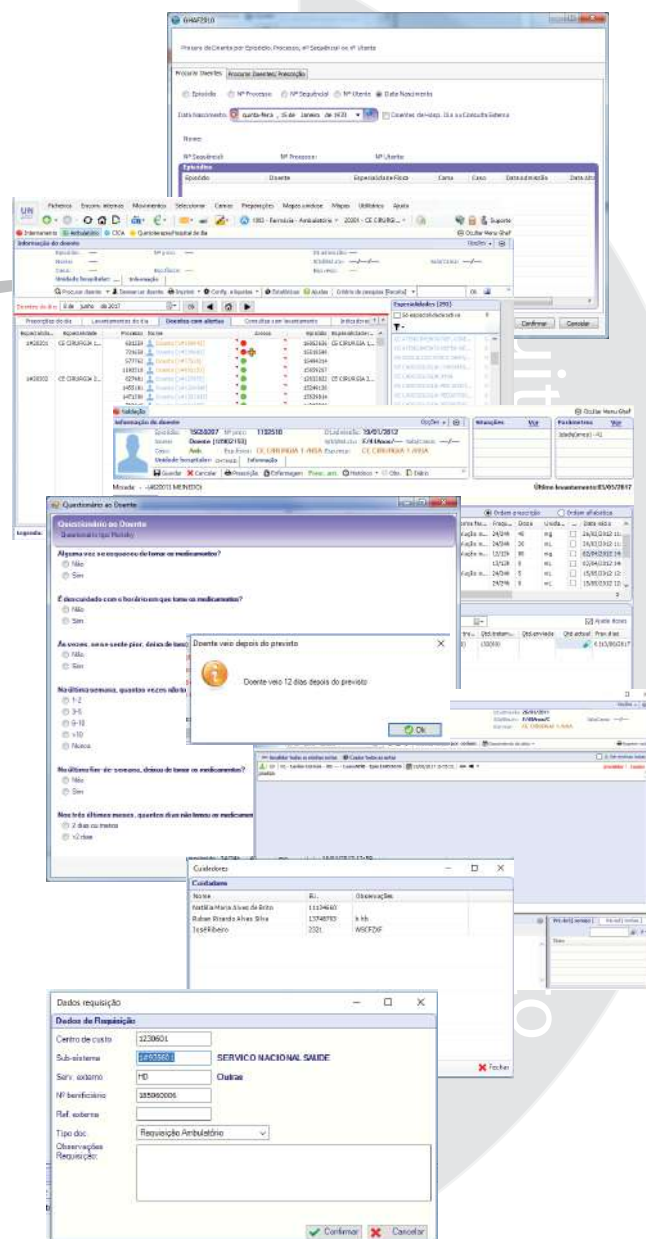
GHAF2910

Procurar doentes por Episódio, Processo, Nº Sequencial ou Nº Utente

Procurar Doentes | Procurar Doentes/Prescrição

Episódio | Nº Processo | Nº Sequencial | Nº Utente | Data Nascimento

Data Nascimento: quarta-feira, 15 de Janeiro de 1930

Nome:

Nº Sequencial: | Nº Processo: | Nº Utente

Episódios

Episódio | Doente | Especialidade/Serviço | Cama | Caso | Data admissão | Data alta

Ficheiros | Doente | Movimentos | Seleccionar | Camas | Preparações | Mapas | Utilitários | Ajuda

Internamento | Ambulatório | CICA

Informação do doente

Especialidades (293)

Confirmar | Cancelar

Prescrições do dia | Levantamentos do dia | Doentes com alertas | Consultas sem levantamento

CE CIRURGIA 1...

Validação

Informação do doente

Episódio: 15020207 | Nº proc.: 1152510 | Dt. Admissão: 19/01/2012

Nome: Doente [10982153]

Caso: Amb. | Esp./Serv: CE CIRURGIA 1-ANSA

Unidade hospitalar

Situações | Parâmetros

Idade(anos): 41

Guardar | Cancelar | Prescrição | Enfermagem | Histórico | Diário

Morada: -

Último levantamento: 05/05/2017

Ocultar Menu Ghaf

Questionário ao Doente

Questionário ao Doente

Questionário tipo Morisky

Alguma vez se esqueceu de tomar os medicamentos?
Não
Sim

É descuidado com o horário em que toma os medicamentos?
Não
Sim

Às vezes, se se sente pior, deixa de tomar...
Não
Sim

Na última semana, quantas vezes não to...
1-2
3-5
6-10
>10
Nunca

No último fim-de-semana, deixou de tomar os medicamentos?
Não
Sim

Nos três últimos meses, quantos dias não tomou os medicam...
2 dias ou menos
>2 dias

Doente veio depois do previsto

Doente veio 12 dias depois do previsto

Ok

Ordem prescrição | Ordem alfabética

Ajuste doses

Cuidadores

Cuidadores

| Nome | BI | Observações |
|---|---|---|
| Natália Maria Alves de Brito | 11134660 | |
| Ruben Ricardo Alves Silva | 13748793 | k kh |
| José Ribeiro | 2321 | WSCFZXF |

Fechar

Dados requisição

Dados da Requisição

Centro de custo: 1230601

Sub-sistema: 1A935601 | SERVICO NACIONAL SAUDE

Serv. externo: HD | Outras

Nº beneficiário: 185060006

Ref. externa:

Tipo doc.: Requisição Ambulatório

Observações Requisição:

Confirmar | Cancelar